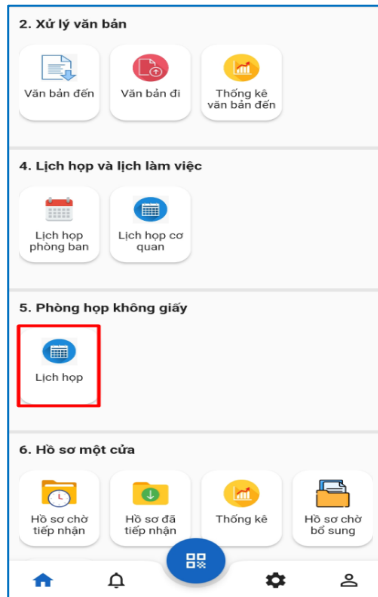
2. Xử lý văn bản

Văn bản đến

Văn bản đi

Thống kê văn bản đến

4. Lịch họp và lịch làm việc

Lịch họp phòng ban

Lịch họp cơ quan

5. Phòng họp không giấy

Lịch họp

6. Hồ sơ một cửa

Hồ sơ chờ tiếp nhận

Hồ sơ đã tiếp nhận

Thống kê

Hồ sơ chờ bổ sung